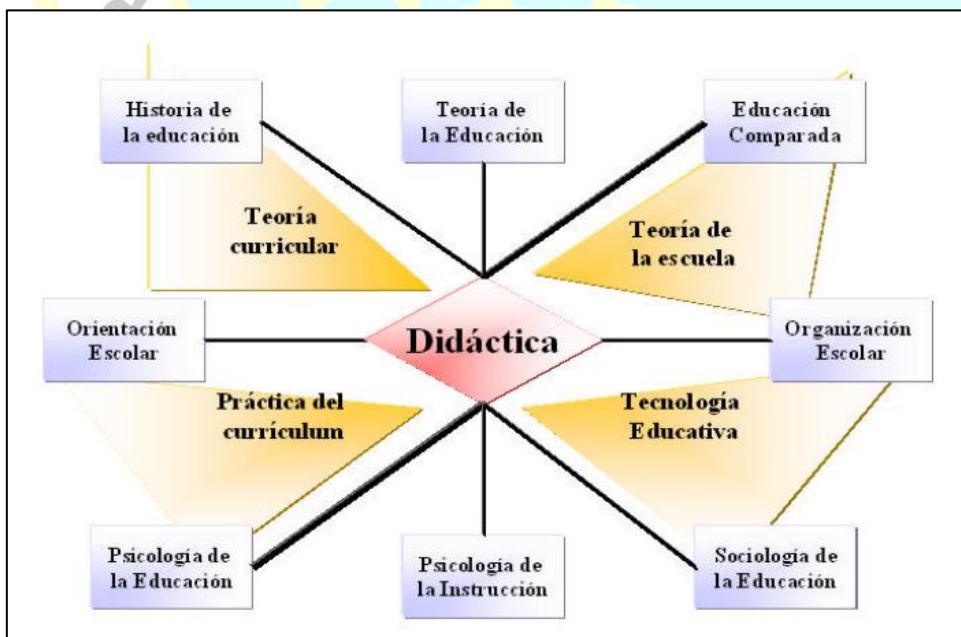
Historia de la educación

Teoría de la Educación

Educación Comparada

Teoría curricular

Teoría de la escuela

Orientación Escolar

Didáctica

Organización Escolar

Práctica del currículum

Tecnología Educativa

Psicología de la Educación

Psicología de la Instrucción

Sociología de la Educación